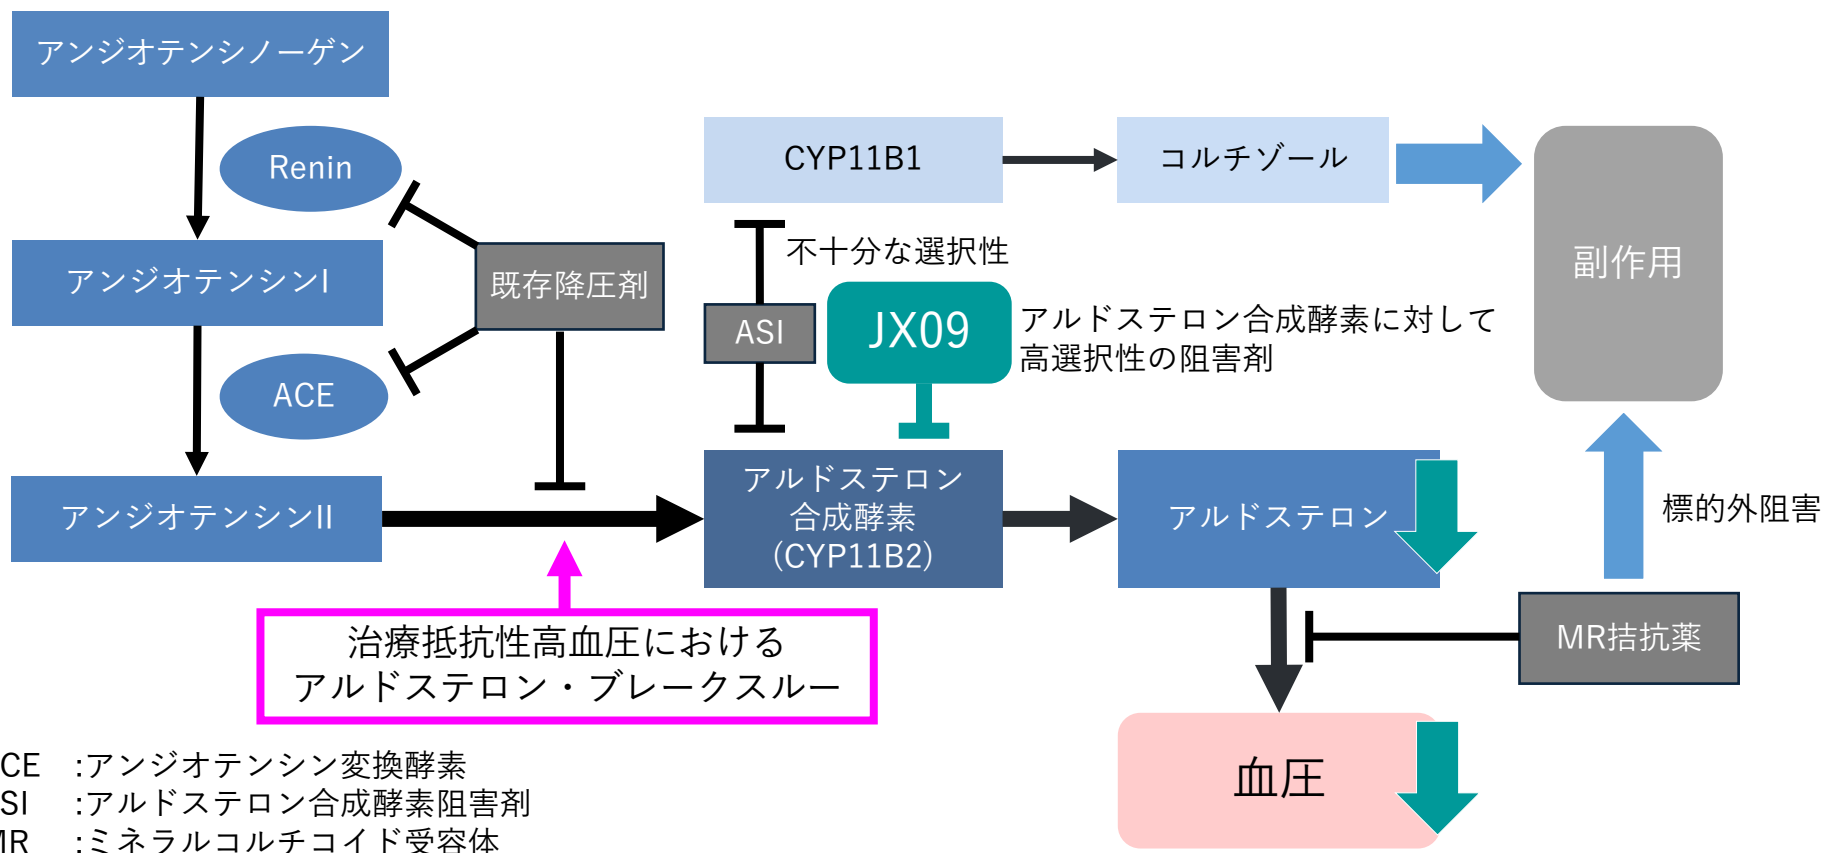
アンジオテンシノーゲン

Renin

アンジオテンシンI

ACE

アンジオテンシンII

既存降圧剤

CYP11B1

コルチゾール

副作用

不十分な選択性

ASI

JX09

アルドステロン合成酵素に対して高選択性の阻害剤

アルドステロン合成酵素 (CYP11B2)

アルドステロン

標的外阻害

MR拮抗薬

血圧

治療抵抗性高血圧における
アルドステロン・ブレークスルー

CE :アンジオテンシン変換酵素
SI :アルドステロン合成酵素阻害剤
IR :ミネラルコルチコイド受容体